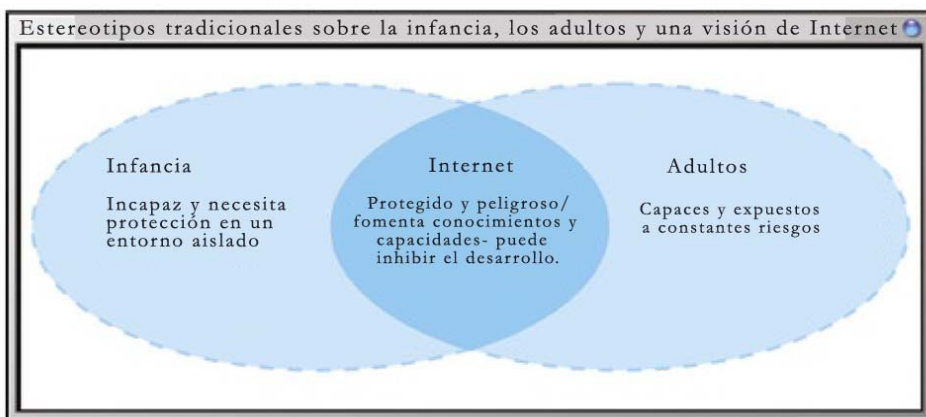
Estereotipos tradicionales sobre la infancia, los adultos y una visión de Internet

Infancia

Incapaz y necesita protección en un entorno aislado

Internet

Protegido y peligroso/ fomenta conocimientos y capacidades- puede inhibir el desarrollo.

Adultos

Capaces y expuestos a constantes riesgos